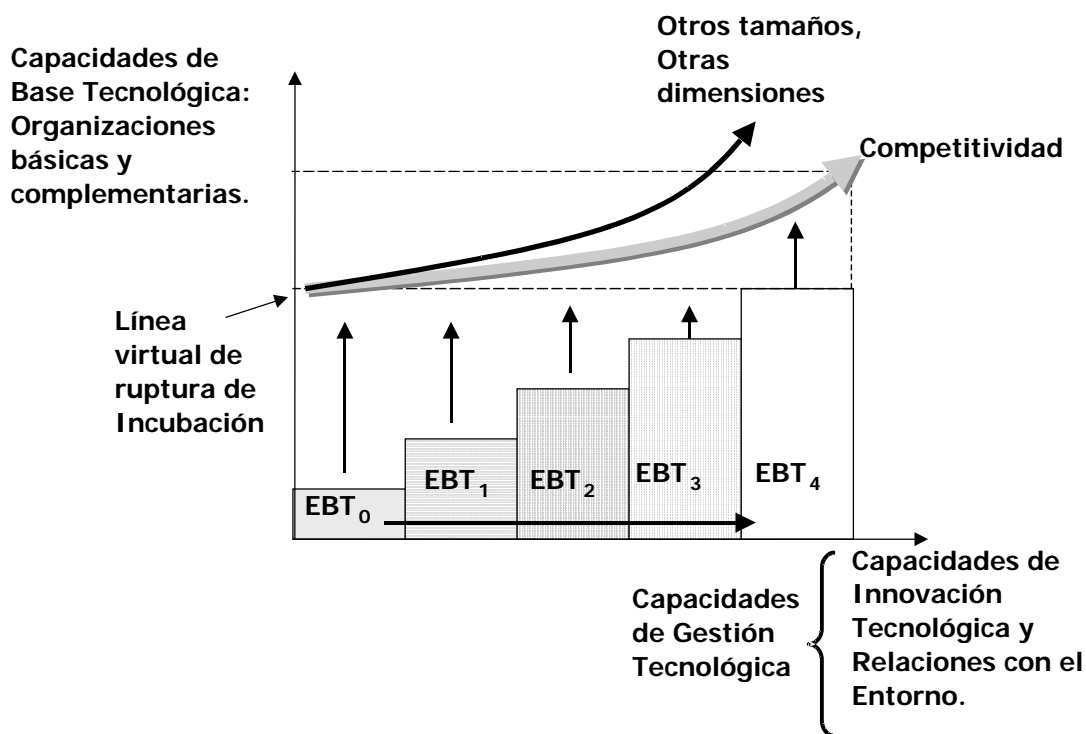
Capacidades de Base Tecnológica: Organizaciones básicas y complementarias.

Otros tamaños, Otras dimensiones

Competitividad

Línea virtual de ruptura de Incubación

$EBT_0$

$EBT_1$

$EBT_2$

$EBT_3$

$EBT_4$

Capacidades de Gestión Tecnológica

Capacidades de Innovación Tecnológica y Relaciones con el Entorno.